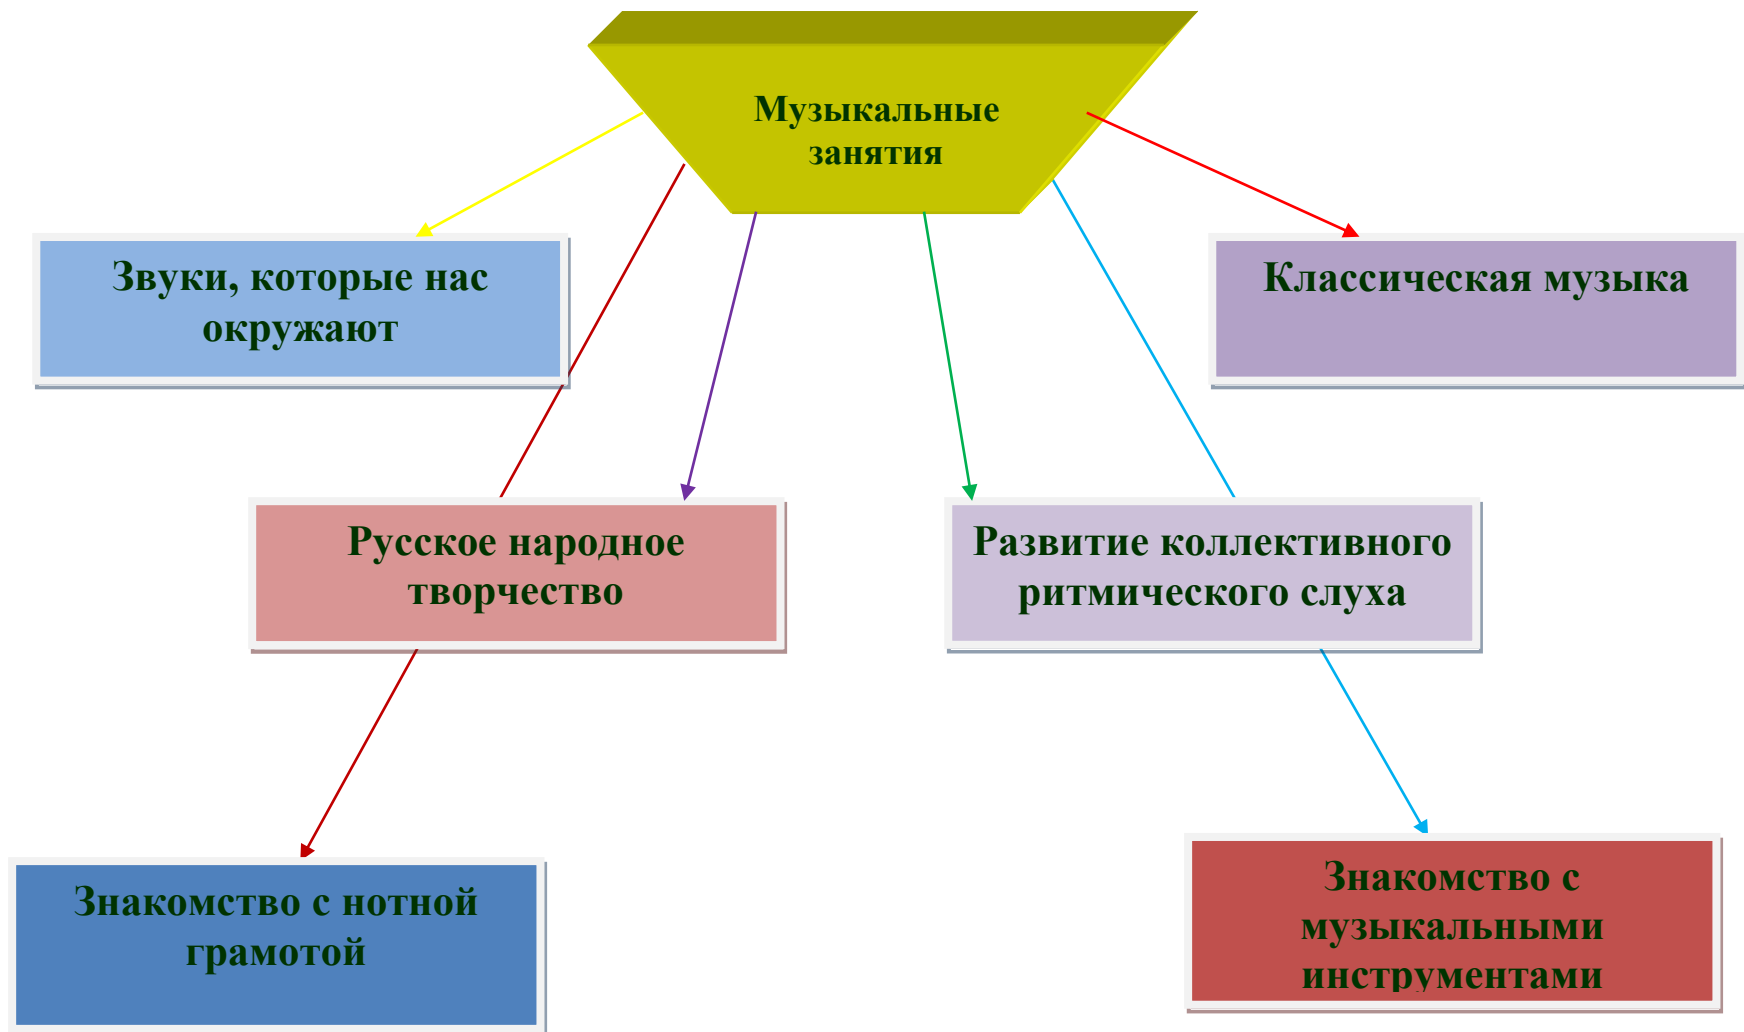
Музыкальные занятия

Звуки, которые нас окружают

Классическая музыка

Русское народное творчество

Развитие коллективного ритмического слуха

Знакомство с нотной грамотой

Знакомство с музыкальными инструментами